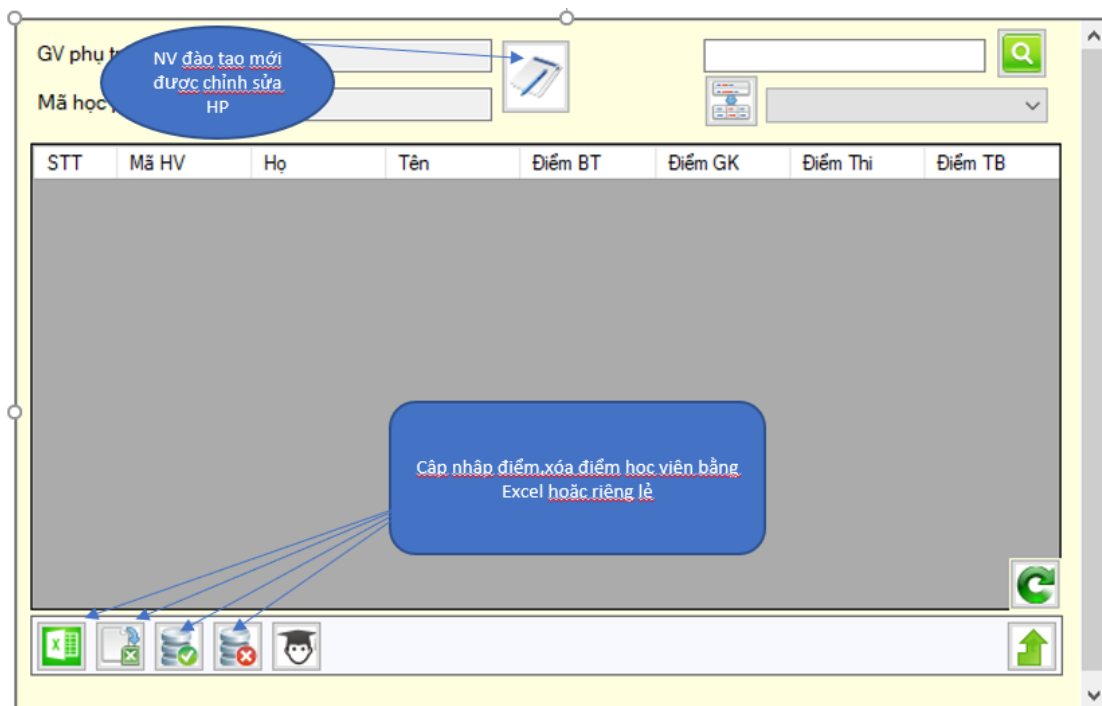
GV phụ tr

NV đào tạo mới được chỉnh sửa HP

Mã học

| STT | Mã HV | Họ | Tên | Điểm BT | Điểm GK | Điểm Thi | Điểm TB |
|---|---|---|---|---|---|---|---|

Cập nhập điểm,xóa điểm học viên bằng Excel hoặc riêng lẻ